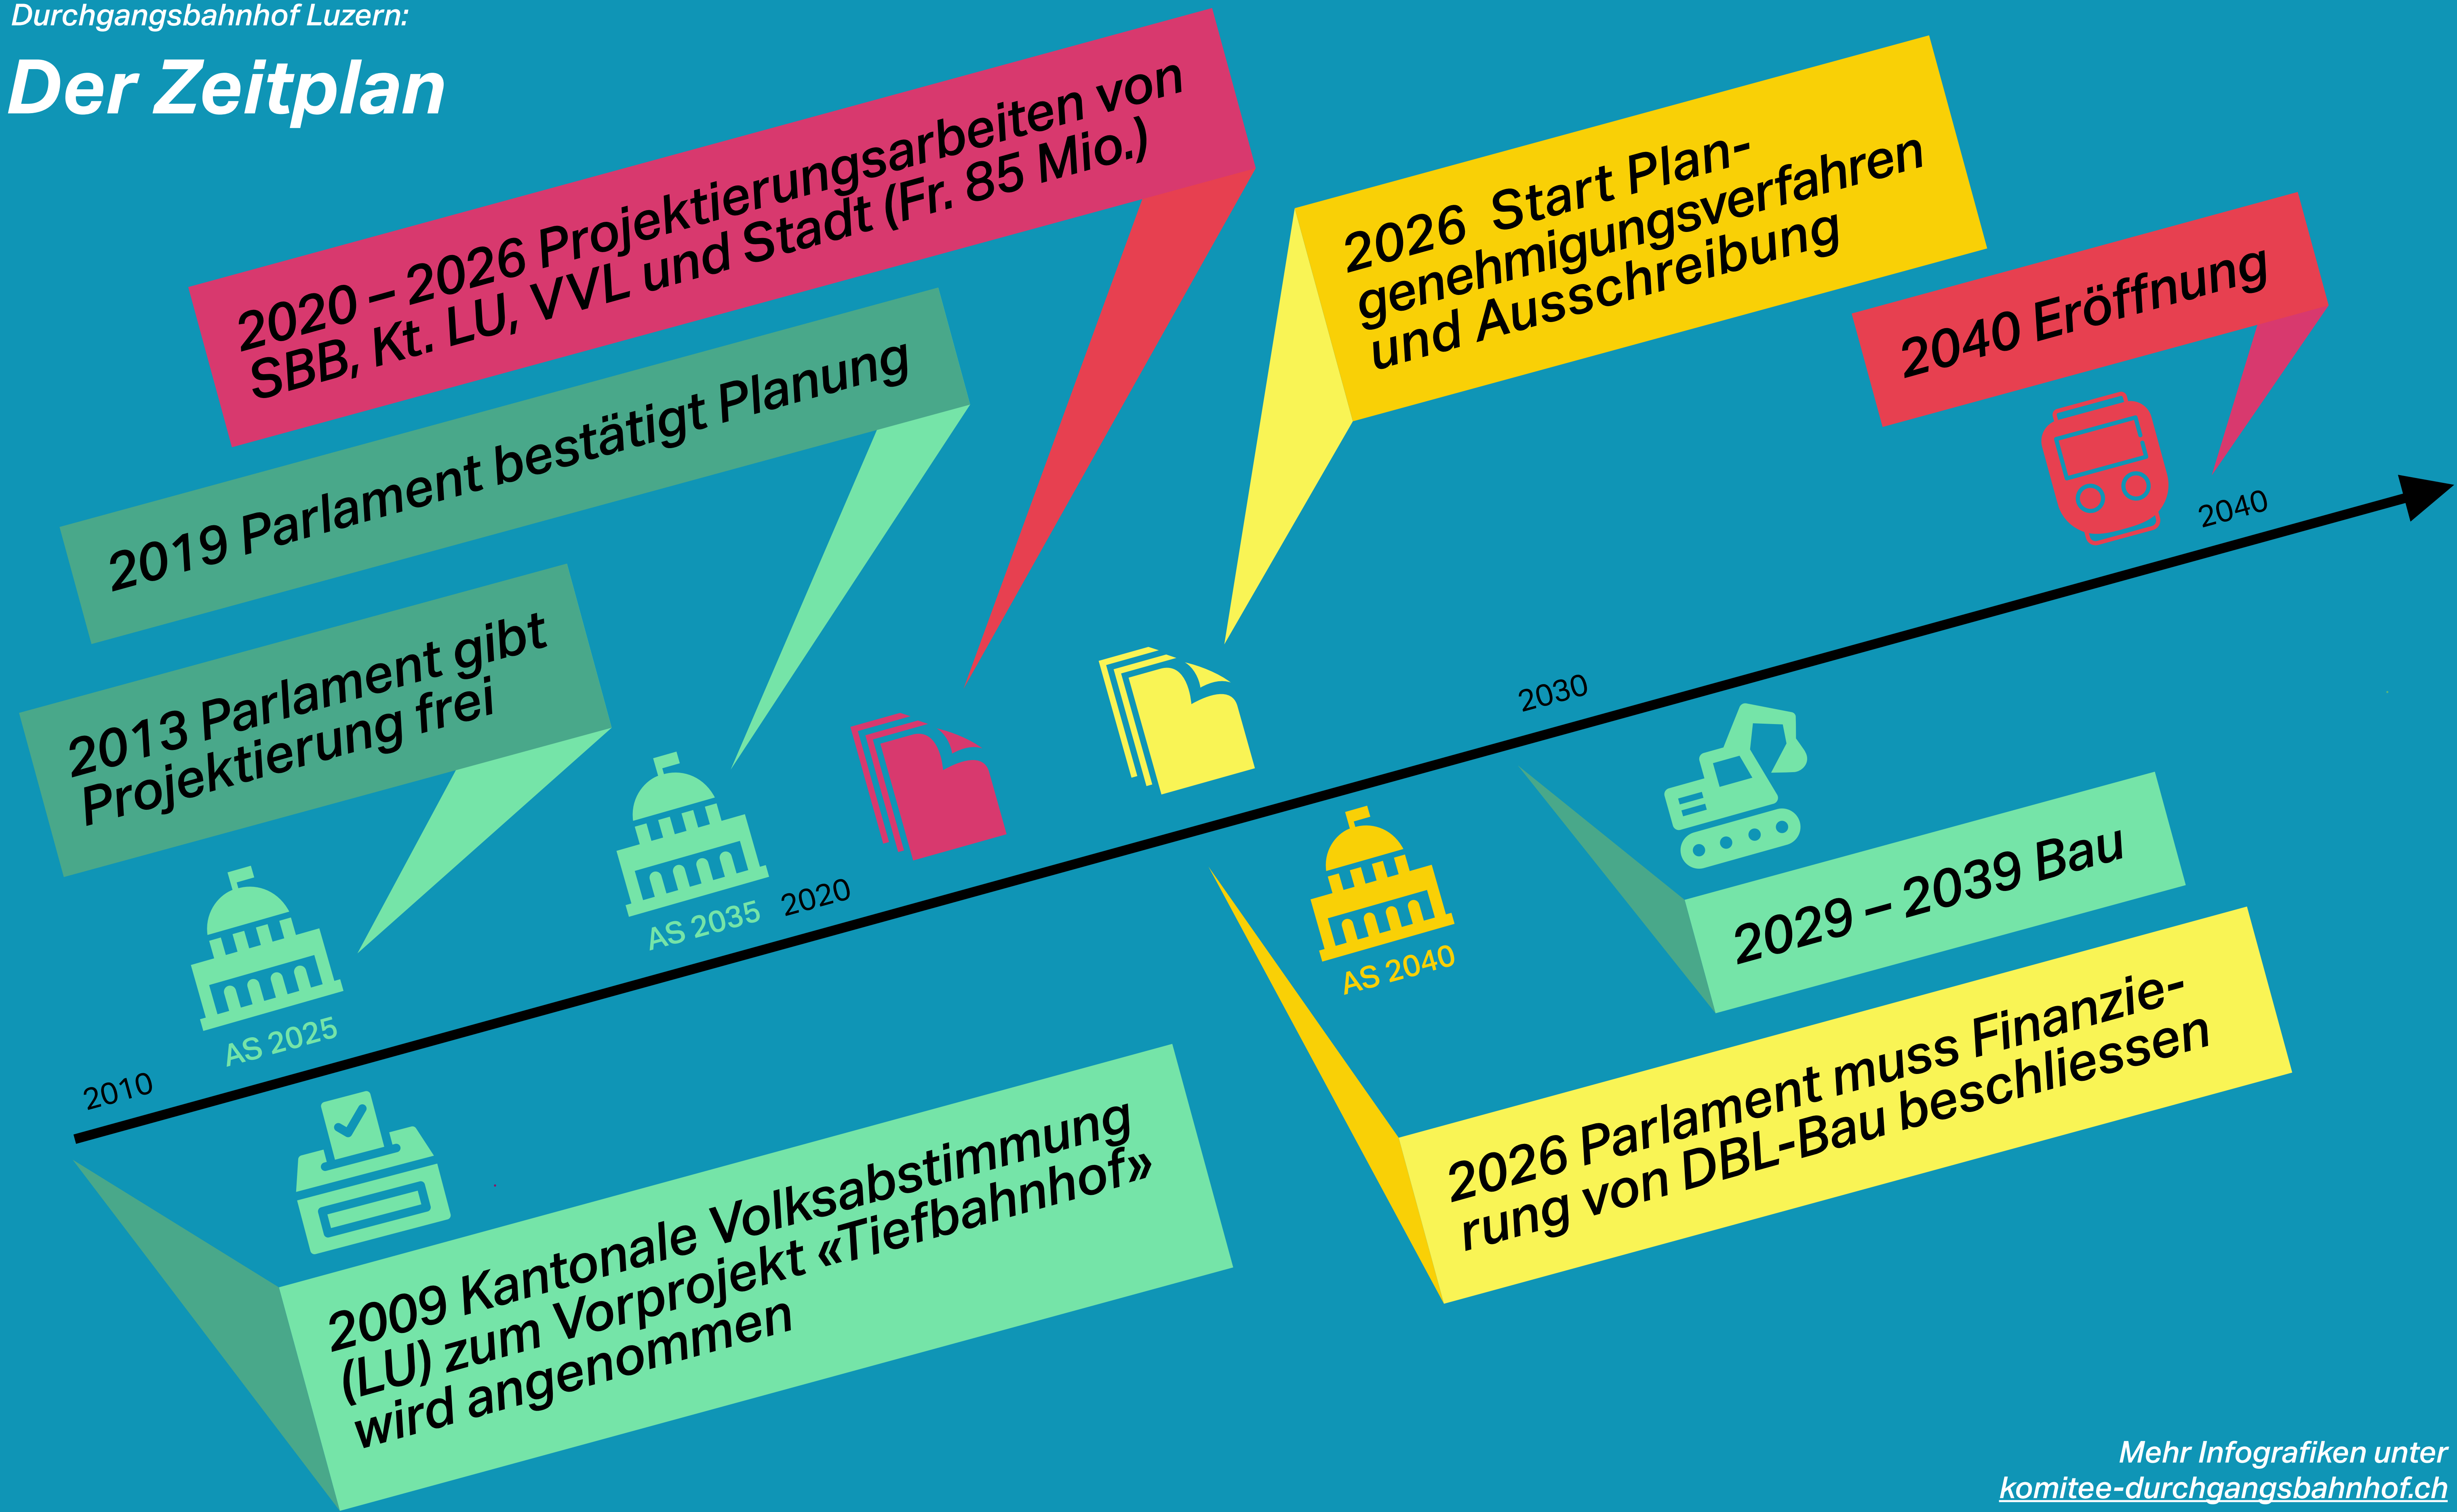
Durchgangsbahnhof Luzern:

Der Zeitplan

2020 – 2026 Projektierungsarbeiten von SBB, Kt. LU, VVL und Stadt (Fr. 85 Mio.)

2026 Start Plangenehmigungsverfahren und Ausschreibung

2040 Eröffnung

2019 Parlament bestätigt Planung

2013 Parlament gibt Projektierung frei

2040

2030

AS 2035

2020

AS 2025

2010

AS 2040

2029 – 2039 Bau

2026 Parlament muss Finanzierung von DBL-Bau beschliessen

2009 Kantonale Volksabstimmung (LU) zum Vorprojekt «Tiefbahnhof» wird angenommen

Mehr Infografiken unter komitee-durchgangsbahnhof.ch